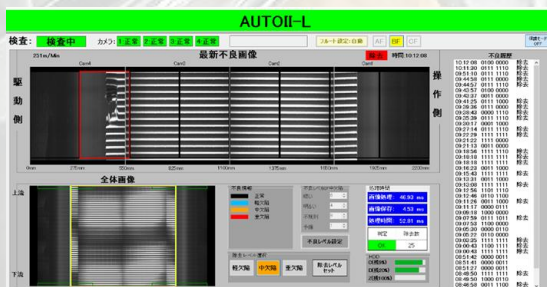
AUTOII-L

検査: 検査中 カメラ: 1 正常 2 正常 3 正常 4 正常

最新不良画像

時間 10:12:08

駆動側

操作側

全体画像

上流

下流

不良情報

正常

軽欠陥

中欠陥

重欠陥

不良レベル設定

処理時間

画像処理 46.93 ms

画像保存 4.53 ms

全体処理 52.81 ms

判定 25

OK

軽欠陥 中欠陥 重欠陥 除去レベルセット

不良履歴

10:12:08 0100 0000
10:11:30 0111 1110 除去
09:51:10 0111 1110 除去
09:44:58 0111 0000 除去
09:43:57 0111 1110 除去
09:43:57 0100 0000
09:42:37 0001 0000
09:41:25 0111 0000 除去
09:39:36 0111 0000 除去
09:29:42 0000 1110 除去
09:25:38 0111 1110 除去
09:30:17 0001 0000
09:27:14 0111 1110 除去
09:22:29 1111 1111 除去
09:21:22 1111 0000
09:21:13 0001 0000
09:19:36 1111 1110 除去
09:19:18 1111 1111 除去
09:18:33 1111 1111 除去
09:16:20 0000 1110 除去
09:15:43 1111 1111 除去
09:13:31 0001 1000
09:12:56 1111 1110 除去
09:12:36 0111 1110 除去
09:11:20 0001 1000
09:11:17 0000 0111
09:09:18 1111 0000 除去
09:07:59 0111 1111 除去
09:05:48 0001 1000
09:05:30 0000 0110
09:05:27 0110 0000
09:00:25 1111 1111 除去
08:59:11 1111 1111 除去
08:55:41 1111 1110 除去
08:51:42 0000 0001
08:51:27 0000 0001
08:51:16 1111 1110 除去
08:49:50 1000 0110
08:46:58 0001 1110 除去